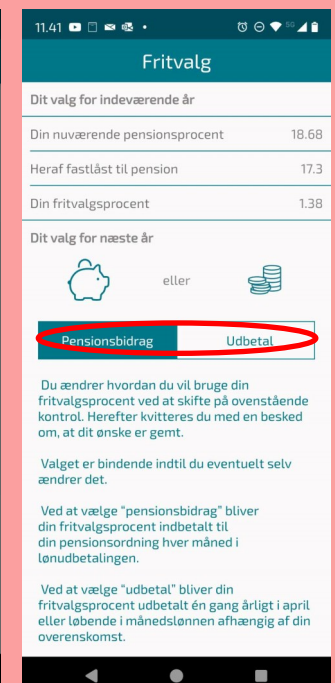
11.41

Fritvalg

Dit valg for indeværende år

| | |
|---|---|
| Din nuværende pensionsprocent | 18.68 |
| Heraf fastlåst til pension | 17.3 |
| Din fritvalgsprocent | 1.38 |

Dit valg for næste år

eller

Pensionsbidrag Udbetal

Du ændrer hvordan du vil bruge din fritvalgsprocent ved at skifte på ovenstående kontrol. Herefter kvitteres du med en besked om, at dit ønske er gemt.

Valget er bindende indtil du eventuelt selv ændrer det.

Ved at vælge "pensionsbidrag" bliver din fritvalgsprocent indbetalt til din pensionsordning hver måned i lønudbetalingen.

Ved at vælge "udbetal" bliver din fritvalgsprocent udbetalt én gang årligt i april eller løbende i månedslønnen afhængig af din overenskomst.